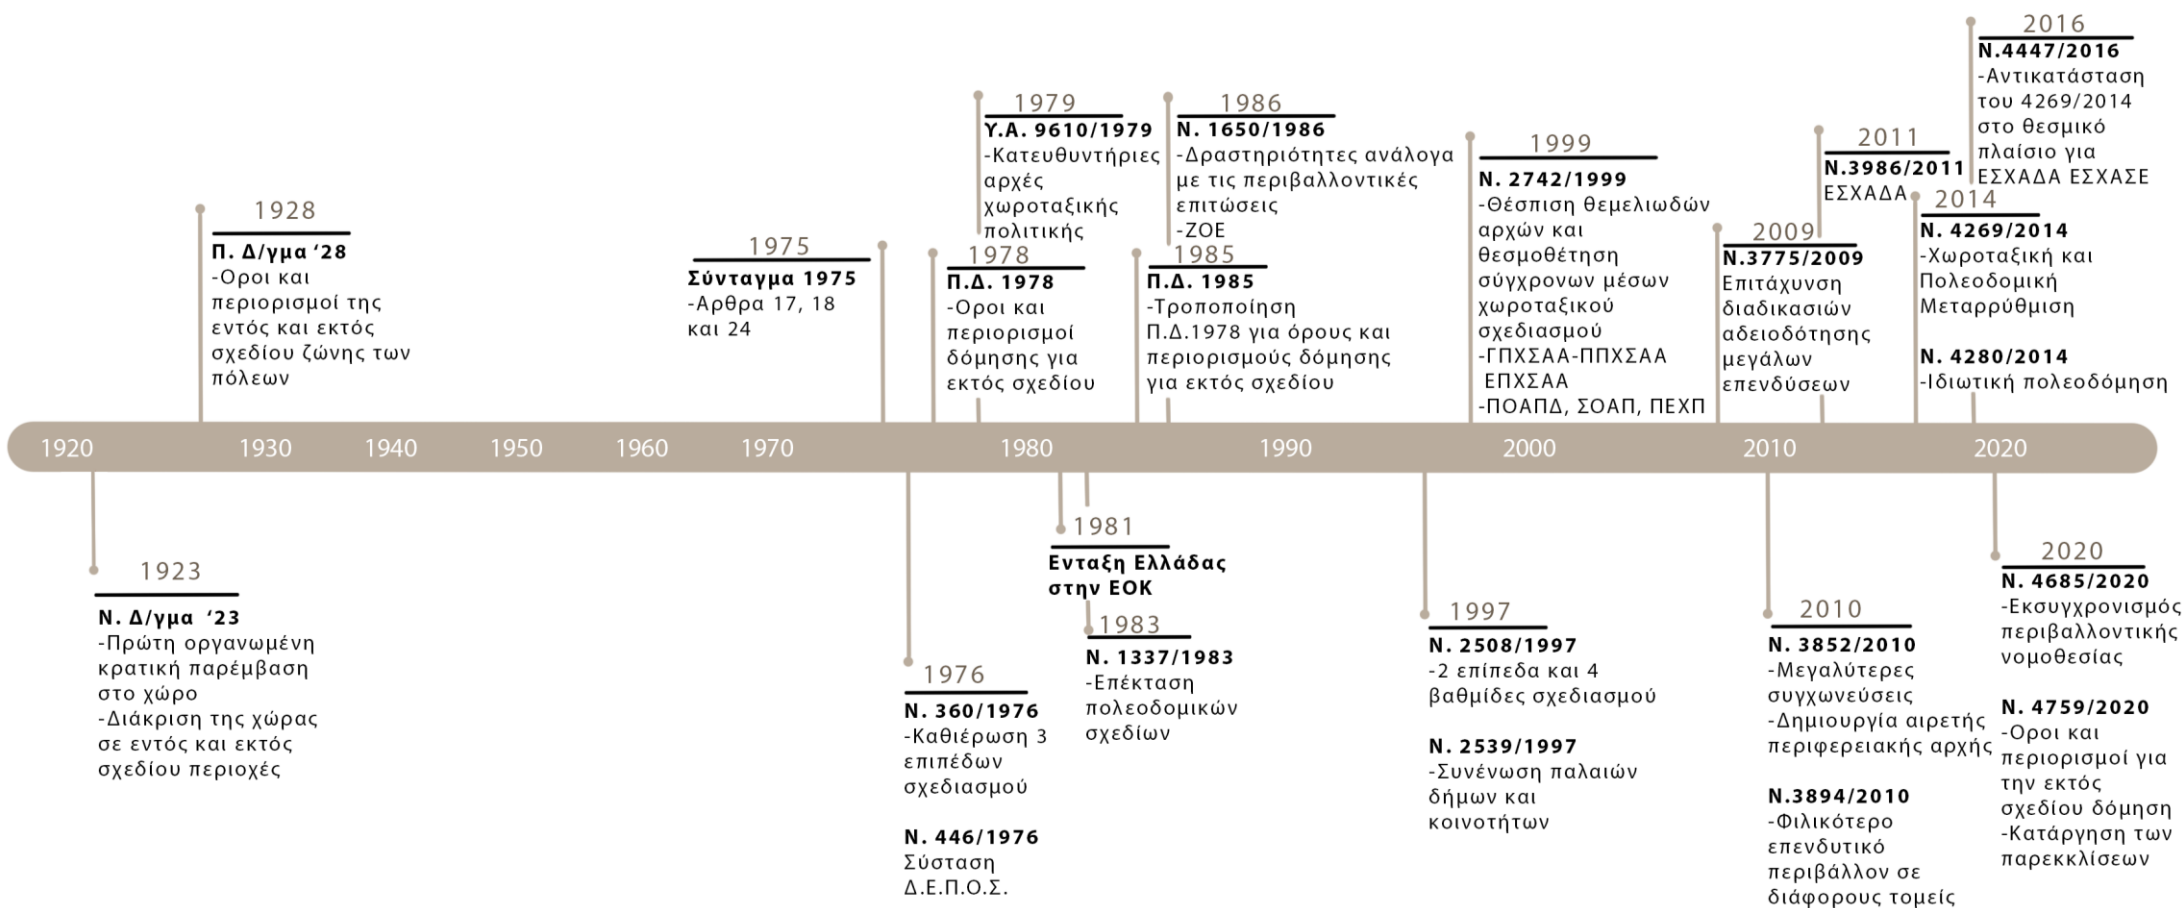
2016
Ν.4447/2016
-Αντικατάσταση του 4269/2014 στο θεσμικό πλαίσιο για ΕΣΧΑΔΑ ΕΣΧΑΣΕ

1979
Υ.Α. 9610/1979
-Κατευθυντήριες αρχές χωροταξικής πολιτικής

1986
Ν. 1650/1986
-Δραστηριότητες ανάλογα με τις περιβαλλοντικές επιτώσεις
-ΖΟΕ

1999
Ν. 2742/1999
-Θέσπιση θεμελιωδών αρχών και θεσμοθέτηση σύγχρονων μέσων χωροταξικού σχεδιασμού
-ΓΠΧΣΑΑ-ΠΠΧΣΑΑ ΕΠΧΣΑΑ
-ΠΟΑΠΔ, ΣΟΑΠ, ΠΕΧΠ

2011
Ν.3986/2011
ΕΣΧΑΔΑ

2014
Ν. 4269/2014
-Χωροταξική και Πολεοδομική Μεταρρύθμιση

Ν. 4280/2014
-Ιδιωτική πολεοδόμηση

1928
Π. Δ/γμα '28
-Οροι και περιορισμοί της εντός και εκτός σχεδίου ζώνης των πόλεων

1975
Σύνταγμα 1975
-Αρθρα 17, 18 και 24

1978
Π.Δ. 1978
-Οροι και περιορισμοί δόμησης για εκτός σχεδίου

1985
Π.Δ. 1985
-Τροποποίηση Π.Δ.1978 για όρους και περιορισμούς δόμησης για εκτός σχεδίου

2009
Ν.3775/2009
Επιτάχυνση διαδικασιών αδειοδότησης μεγάλων επενδύσεων

1920 1930 1940 1950 1960 1970 1980 1990 2000 2010 2020

1923
Ν. Δ/γμα '23
-Πρώτη οργανωμένη κρατική παρέμβαση στο χώρο
-Διάκριση της χώρας σε εντός και εκτός σχεδίου περιοχές

1976
Ν. 360/1976
-Καθιέρωση 3 επιπέδων σχεδιασμού

Ν. 446/1976
Σύσταση Δ.Ε.Π.Ο.Σ.

1981
Ενταξη Ελλάδας στην ΕΟΚ

1983
Ν. 1337/1983
-Επέκταση πολεοδομικών σχεδίων

1997
Ν. 2508/1997
-2 επίπεδα και 4 βαθμίδες σχεδιασμού

Ν. 2539/1997
-Συνένωση παλαιών δήμων και κοινοτήτων

2010
Ν. 3852/2010
-Μεγαλύτερες συγχωνεύσεις
-Δημιουργία αιρετής περιφερειακής αρχής

Ν.3894/2010
-Φιλικότερο επενδυτικό περιβάλλον σε διάφορους τομείς

2020
Ν. 4685/2020
-Εκσυγχρονισμός περιβαλλοντικής νομοθεσίας

Ν. 4759/2020
-Οροι και περιορισμοί για την εκτός σχεδίου δόμηση
-Κατάργηση των παρεκκλίσεων